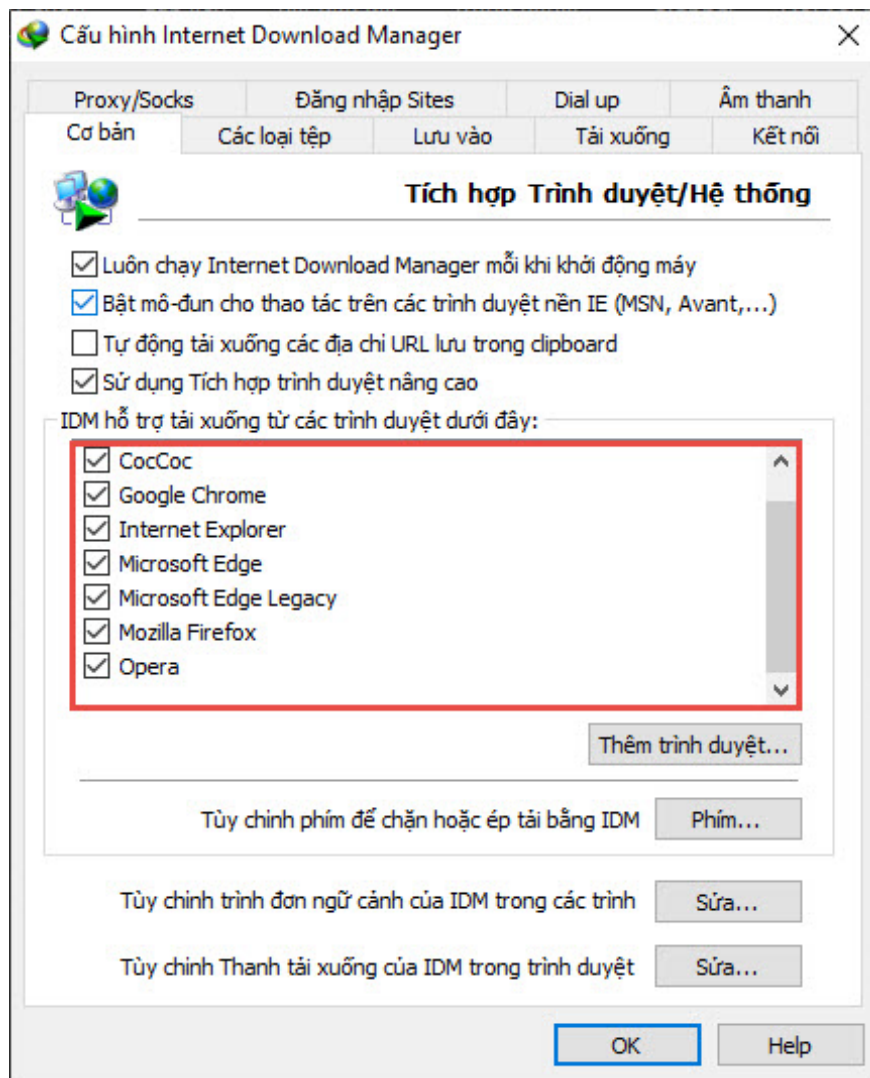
Cấu hình Internet Download Manager

Proxy/Socks | Đăng nhập Sites | Dial up | Âm thanh
Cơ bản | Các loại tệp | Lưu vào | Tải xuống | Kết nối

Tích hợp Trình duyệt/Hệ thống

Luôn chạy Internet Download Manager mỗi khi khởi động máy
Bật mô-đun cho thao tác trên các trình duyệt nền IE (MSN, Avant,...)
Tự động tải xuống các địa chỉ URL lưu trong clipboard
Sử dụng Tích hợp trình duyệt nâng cao

IDM hỗ trợ tải xuống từ các trình duyệt dưới đây:
CocCoc
Google Chrome
Internet Explorer
Microsoft Edge
Microsoft Edge Legacy
Mozilla Firefox
Opera

Thêm trình duyệt...

Tùy chỉnh phím để chặn hoặc ép tải bằng IDM
Phím...

Tùy chỉnh trình đơn ngữ cảnh của IDM trong các trình
Sửa...

Tùy chỉnh Thanh tải xuống của IDM trong trình duyệt
Sửa...

OK
Help